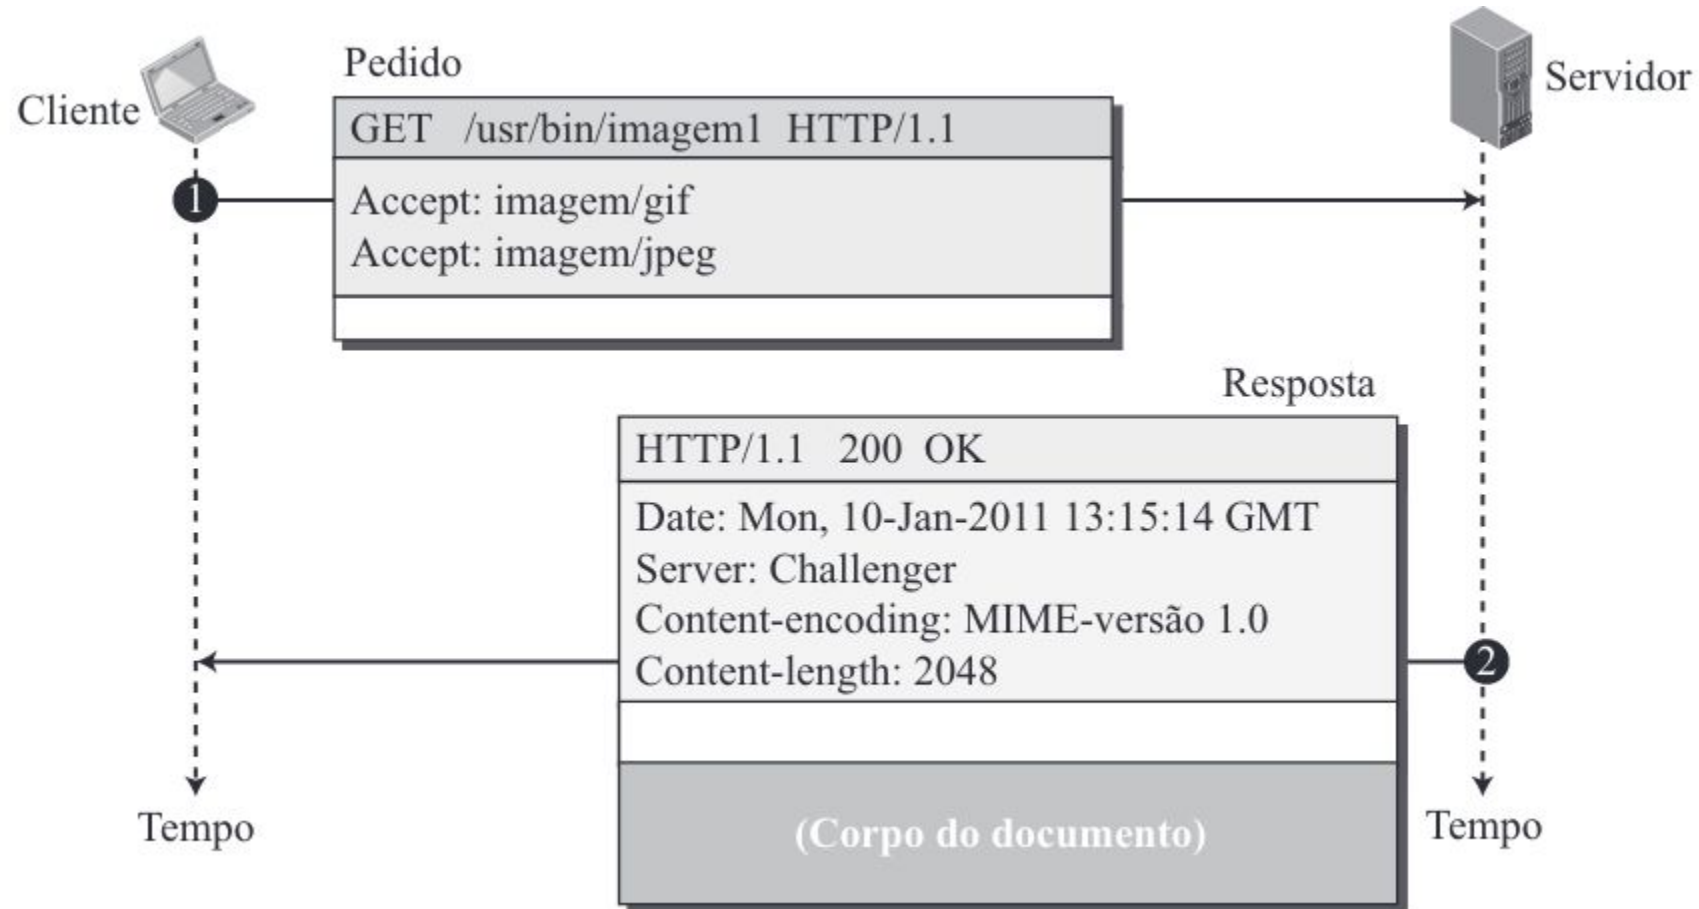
Pedido

Cliente

Servidor

GET /usr/bin/imagem1 HTTP/1.1

1

Accept: imagem/gif
Accept: imagem/jpeg

Resposta

HTTP/1.1 200 OK

Date: Mon, 10-Jan-2011 13:15:14 GMT
Server: Challenger
Content-encoding: MIME-versão 1.0
Content-length: 2048

2

(Corpo do documento)

Tempo

Tempo